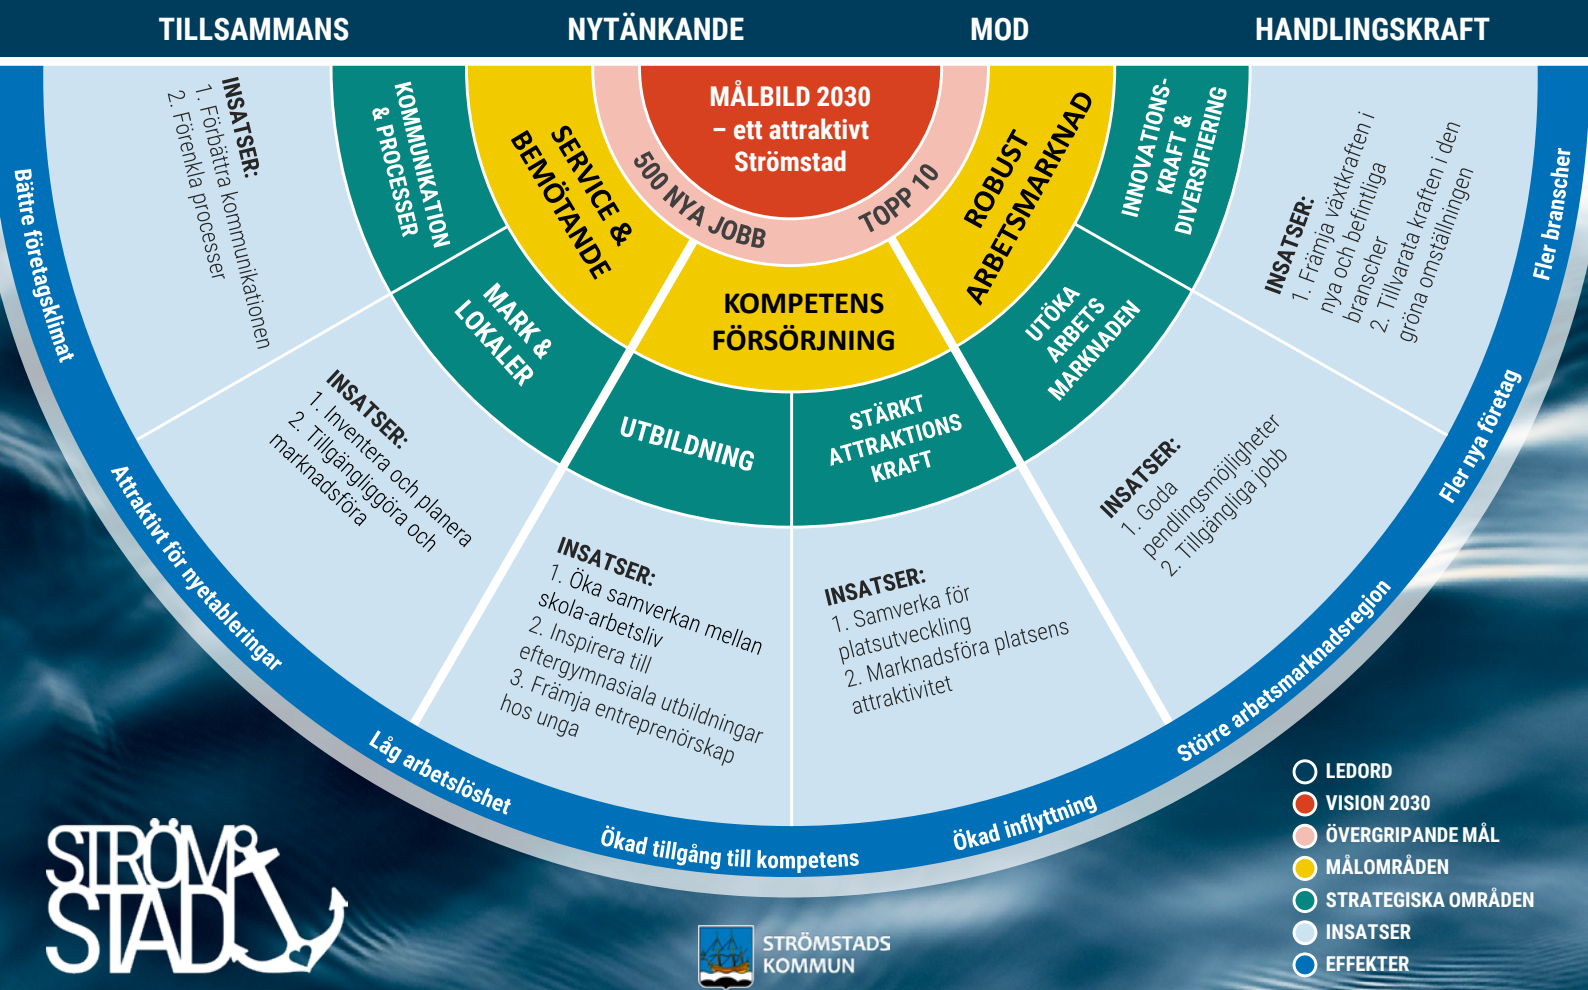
TILLSAMMANS NYTÄNKANDE MOD HANDLINGSKRAFT

MÅLBILD 2030 – ett attraktivt Strömstad

500 NYA JOBB

TOPP 10

SERVICE & BEMÖTANDE

KOMPETENS FÖRSÖRJNING

ROBUST ARBETSMARKNAD

KOMMUNIKATION & PROCESSER

MARK & LOKALER

UTBILDNING

STÄRKT ATTRAKTIONS KRAFT

UTÖKA ARBETS MARKNADEN

INNOVATIONS-KRAFT & DIVERSIFIERING

INSATSER:
1. Förbättra kommunikationen
2. Förenkla processer

INSATSER:
1. Inventera och planera
2. Tillgängliggöra och marknadsföra

INSATSER:
1. Öka samverkan mellan skola-arbetsliv
2. Inspirera till eftergymnasiala utbildningar
3. Främja entreprenörskap hos unga

INSATSER:
1. Samverka för platsutveckling
2. Marknadsföra platsens attraktivitet

INSATSER:
1. Goda pendlingsmöjligheter
2. Tillgängliga jobb

INSATSER:
1. Främja växtkraften i nya och befintliga branscher
2. Tillvarata kraften i den gröna omställningen

Bättre företagsklimat

Attraktivt för nyetableringar

Låg arbetslöshet

Ökad tillgång till kompetens

Ökad inflyttning

Större arbetsmarknadsregion

Fler nya företag

Fler branscher

LEDORD
VISION 2030
ÖVERGRIPANDE MÅL
MÅLOMRÅDEN
STRATEGISKA OMRÅDEN
INSATSER
EFFEKTER

STRÖM STAD

STRÖMSTADS KOMMUN